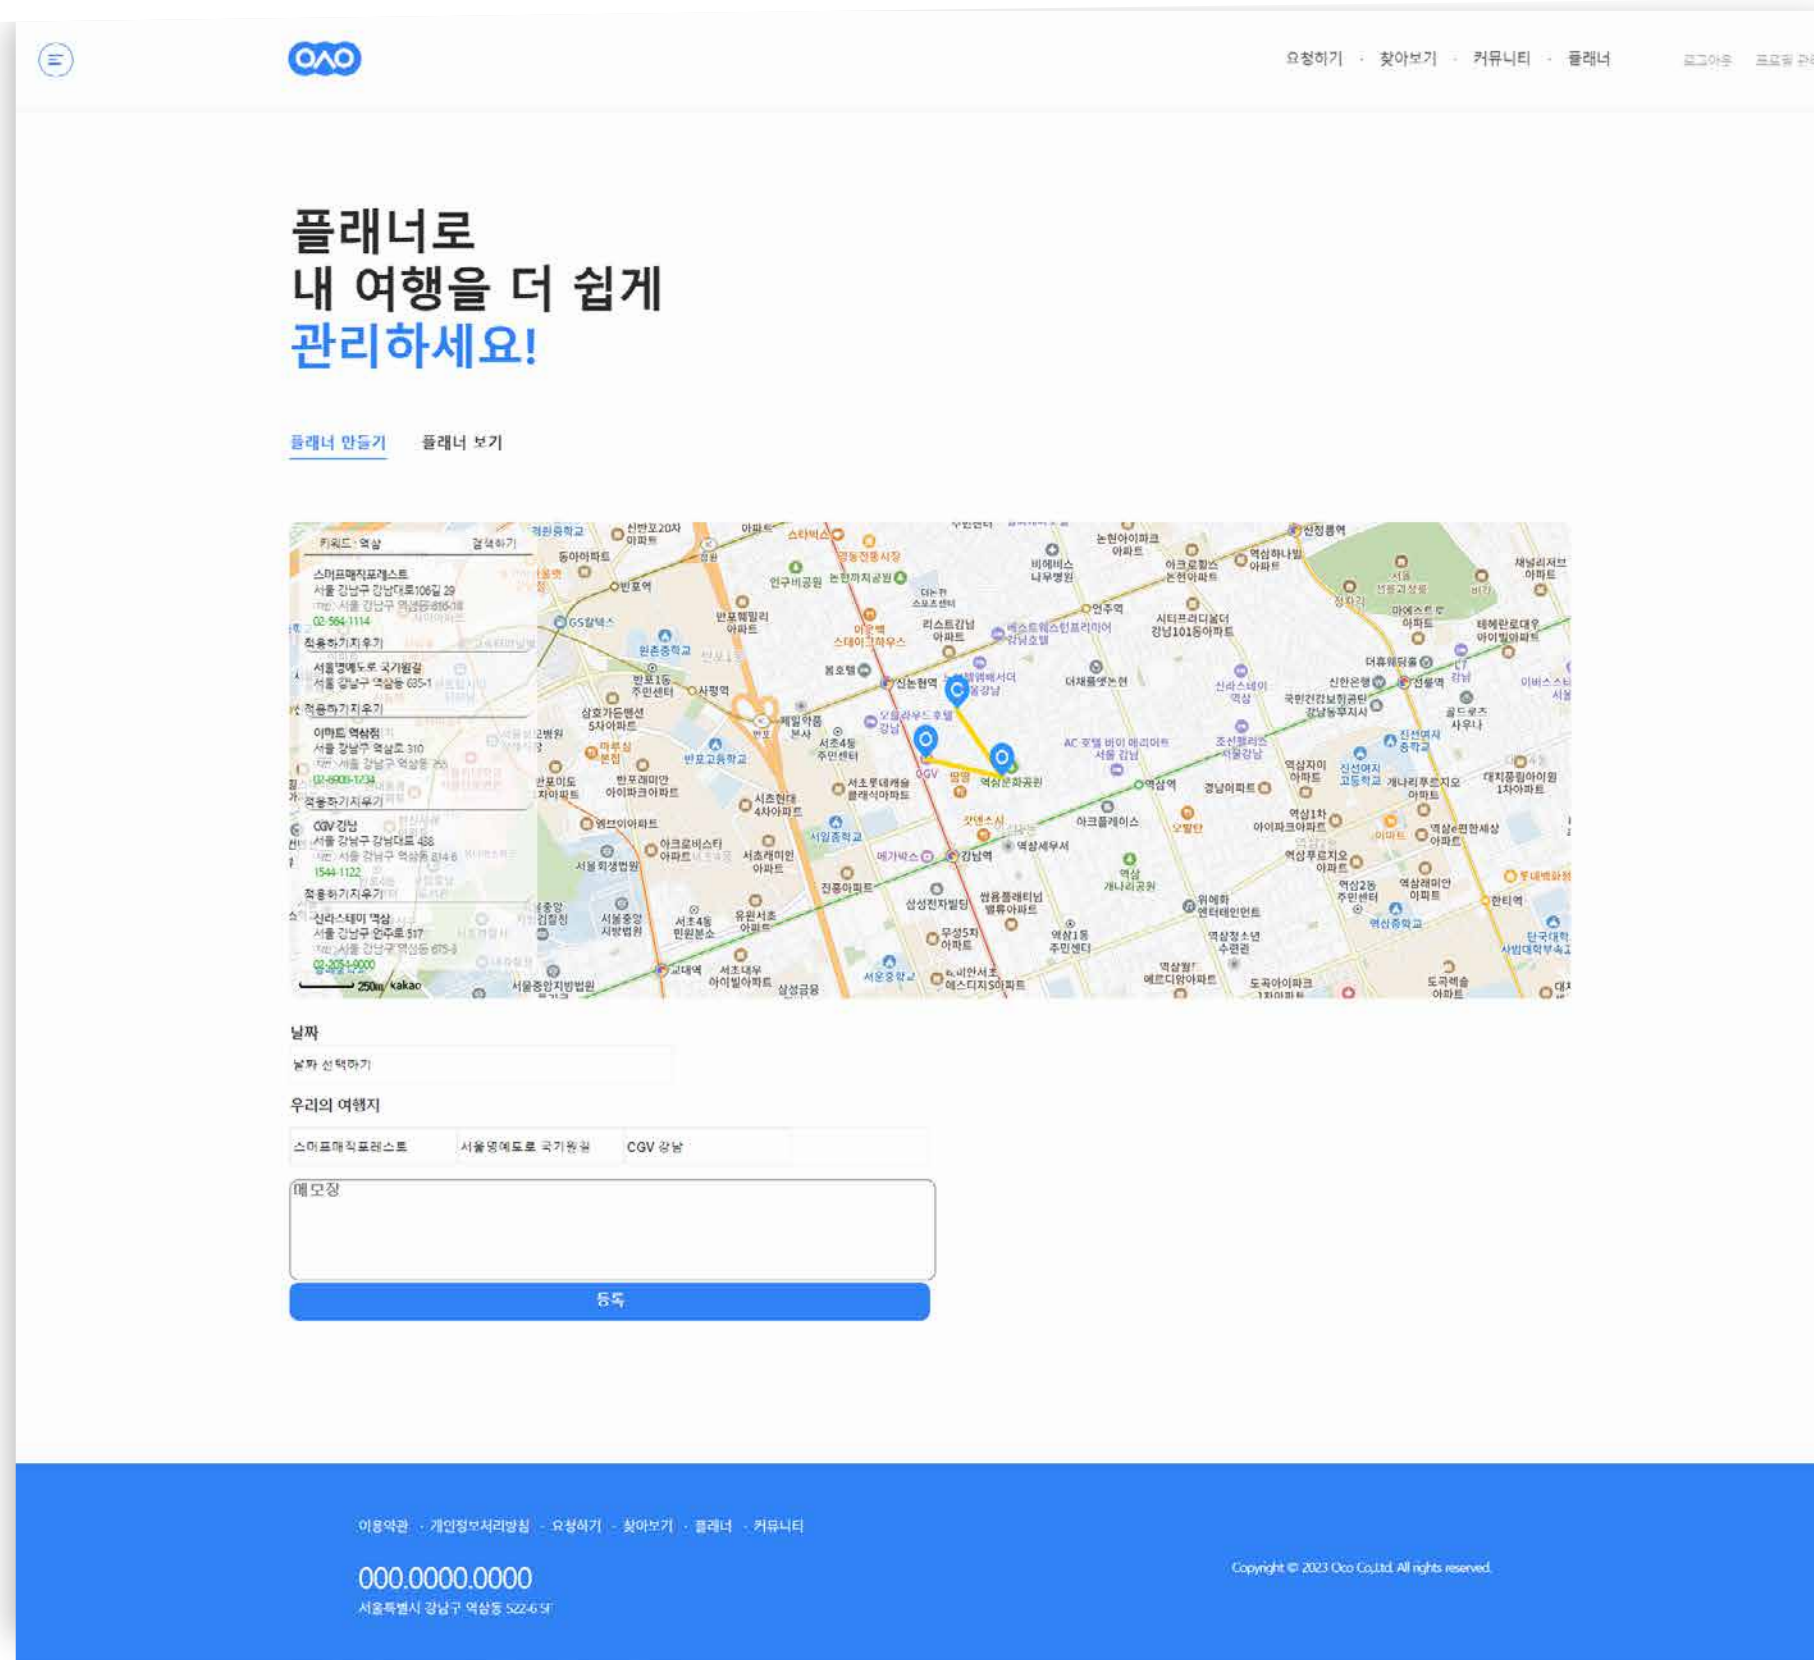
OAO

요청하기 · 찾아보기 · 커뮤니티 · 플래너

로그아웃 프로필 관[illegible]

플래너로
내 여행을 더 쉽게
관리하세요!

플래너 만들기 플래너 보기

키워드 : 역삼 검색하기

스머프매직포레스트
서울 강남구 강남대로106길 29
(지번) 서울 강남구 역삼동 816-18
02-564-1114
적용하기|지우기

서울명예도로 국기원길
서울 강남구 역삼동 635-1
적용하기|지우기

이마트 역삼점
서울 강남구 역삼로 310
(지번) 서울 강남구 역삼동 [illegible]
02-6909-1234
적용하기|지우기

CGV 강남
서울 강남구 강남대로 438
(지번) 서울 강남구 역삼동 814-6
1544-1122
적용하기|지우기

신라스테이 역삼
서울 강남구 언주로 517
(지번) 서울 강남구 역삼동 675-3
02-2051-9000

250m kakao

날짜
날짜 선택하기

우리의 여행지
| 스머프매직포레스트 | 서울명예도로 국기원길 | CGV 강남 | |

메모장

등록

이용약관 · 개인정보처리방침 · 요청하기 · 찾아보기 · 플래너 · 커뮤니티

000.0000.0000
서울특별시 강남구 역삼동 522-6 5F

Copyright © 2023 Oco Co.,Ltd. All rights reserved.